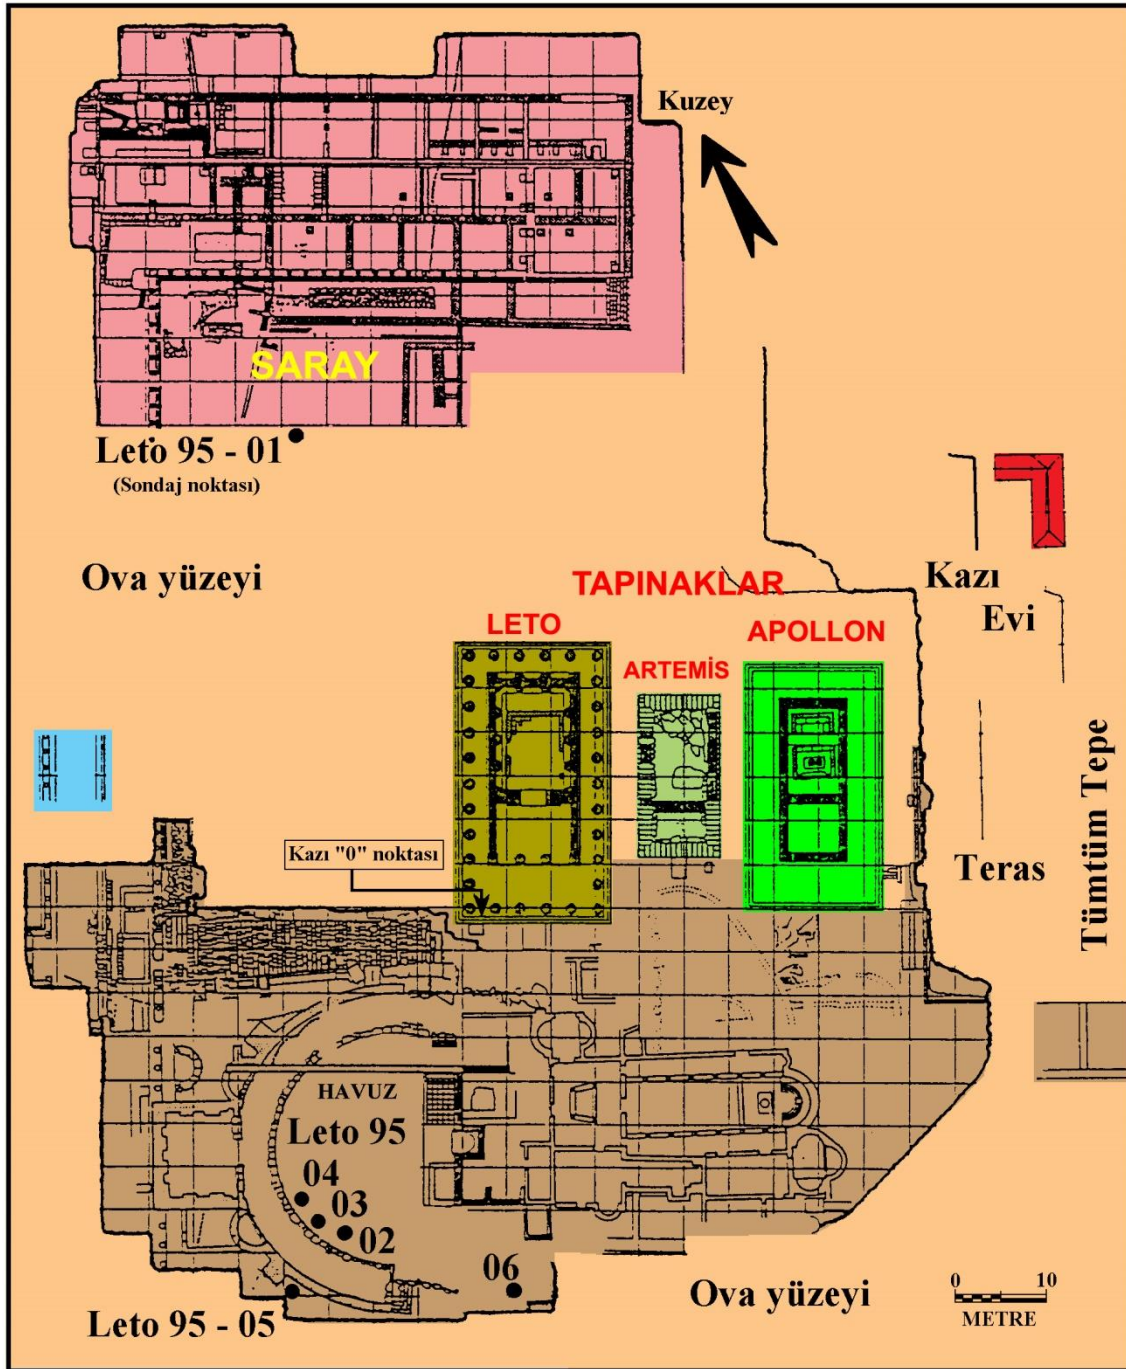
Kuzey

SARAY

Leto 95 - 01
(Sondaj noktası)

Ova yüzeyi

TAPINAKLAR

Kazı Evi

LETO

ARTEMİS

APOLLON

Tümtüm Tepe

Kazı "0" noktası

Teras

HAVUZ
Leto 95
04
03
02

06

Ova yüzeyi

0 10
METRE

Leto 95 - 05